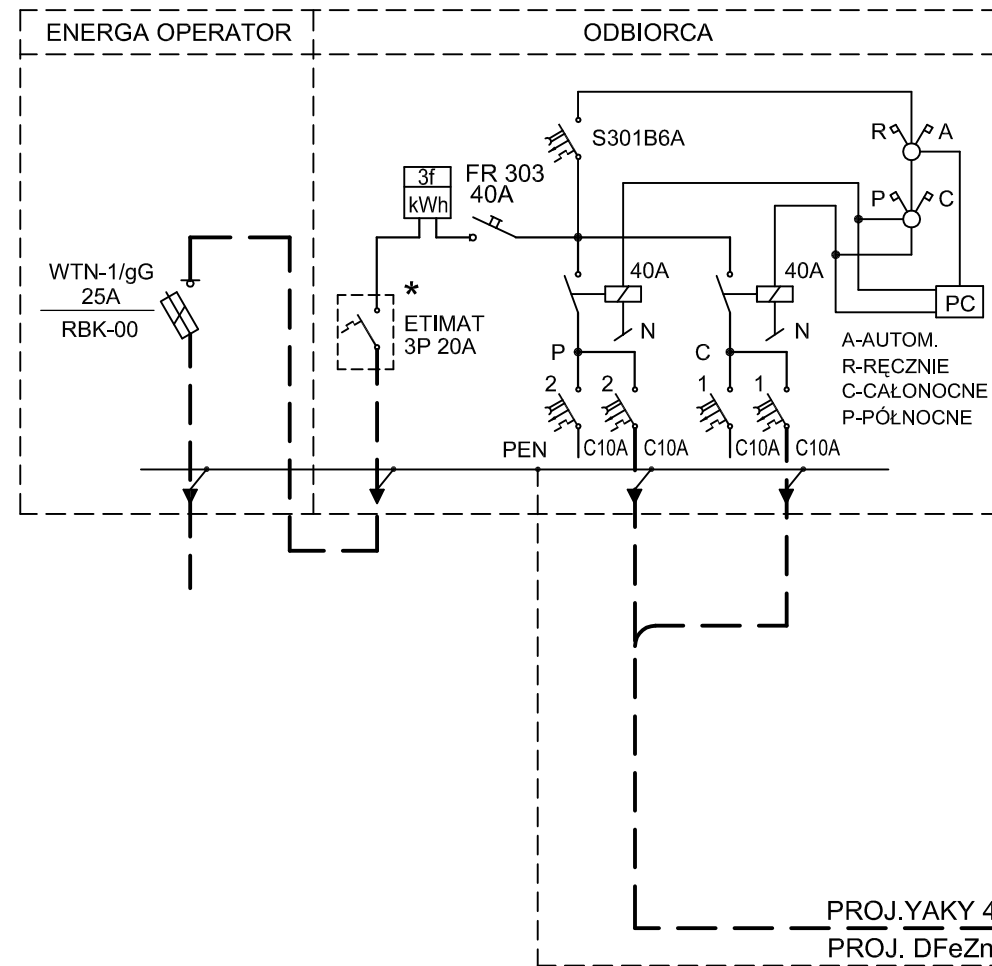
ENERGA OPERATOR

ODBIORCA

S301B6A

R A

P C

FR 303
40A

3f
kWh

WTN-1/gG
25A
RBK-00

*
ETIMAT
3P 20A

40A
N

40A
N

PC

A-AUTOM.
R-RĘCZNIE
C-CAŁONOCNE
P-PÓŁNOCNE

P
C

2 2 1 1

PEN C10A C10A C10A C10A

PROJ.YAKY 4
PROJ. DFeZn